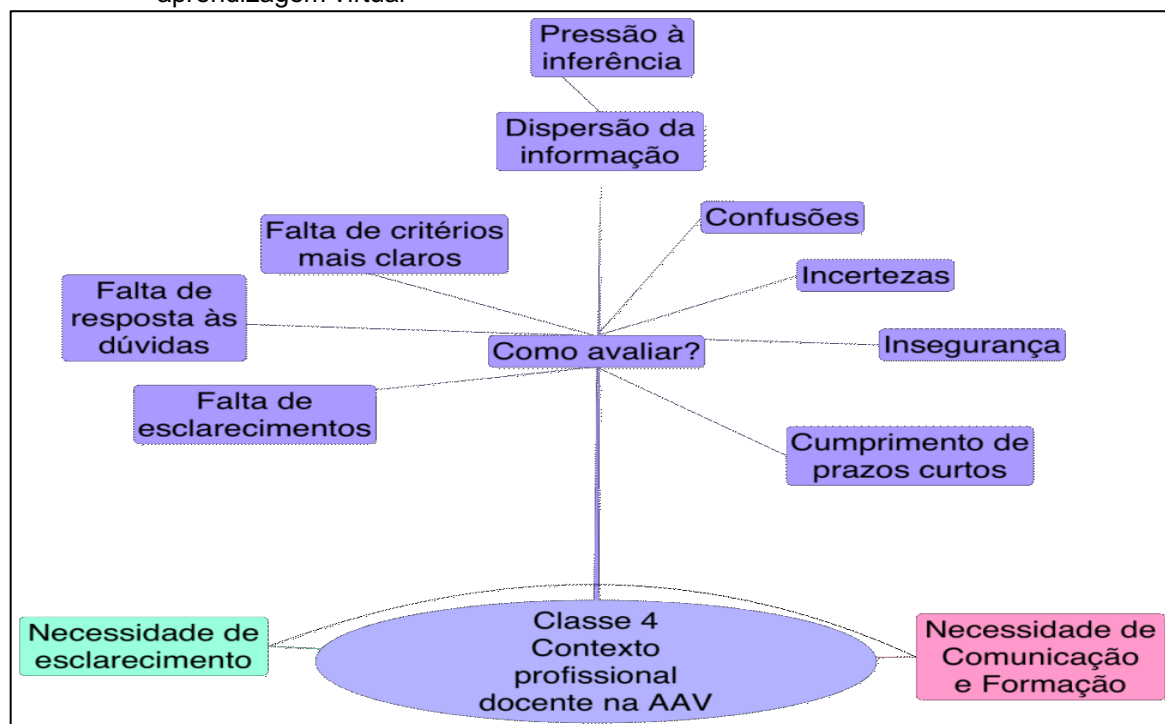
aprendizagem virtual

Pressão à inferência

Dispersão da informação

Falta de critérios mais claros

Confusões

Incertezas

Falta de resposta às dúvidas

Como avaliar?

Insegurança

Falta de esclarecimentos

Cumprimento de prazos curtos

Necessidade de esclarecimento

Classe 4 Contexto profissional docente na AAV

Necessidade de Comunicação e Formação